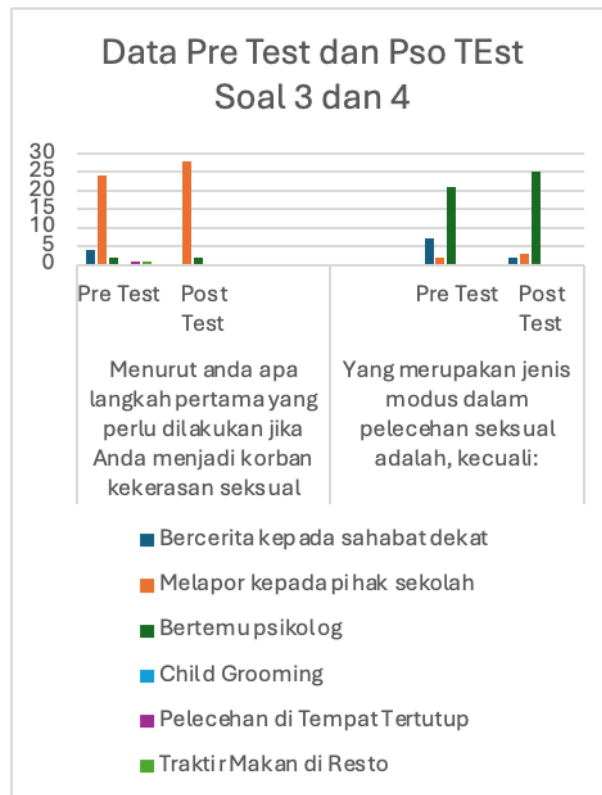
Data Pre Test dan Pso TEst Soal 3 dan 4

30
25
20
15
10
5
0

Pre Test
Post Test
Pre Test
Post Test

Menurut anda apa langkah pertama yang perlu dilakukan jika Anda menjadi korban kekerasan seksual

Yang merupakan jenis modus dalam pelecehan seksual adalah, kecuali:

Bercerita kepada sahabat dekat
Melapor kepada pihak sekolah
Bertemu psikolog
Child Grooming
Pelecehan di Tempat Tertutup
Traktir Makan di Resto